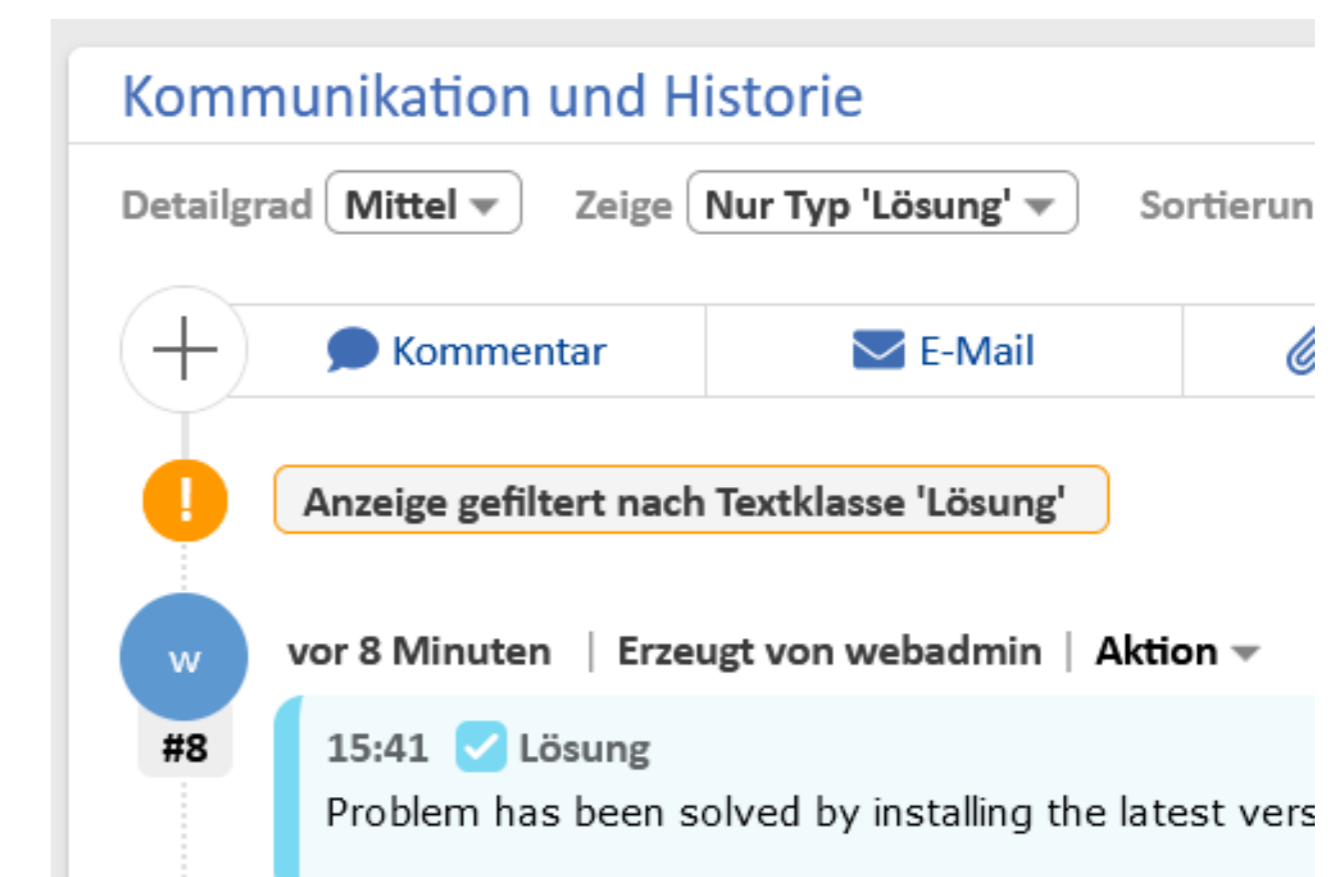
Kommunikation und Historie

Detailgrad Mittel Zeige Nur Typ 'Lösung' Sortierun

Kommentar E-Mail

Anzeige gefiltert nach Textklasse 'Lösung'

w
#8

vor 8 Minuten | Erzeugt von webadmin | Aktion

15:41 Lösung
Problem has been solved by installing the latest vers